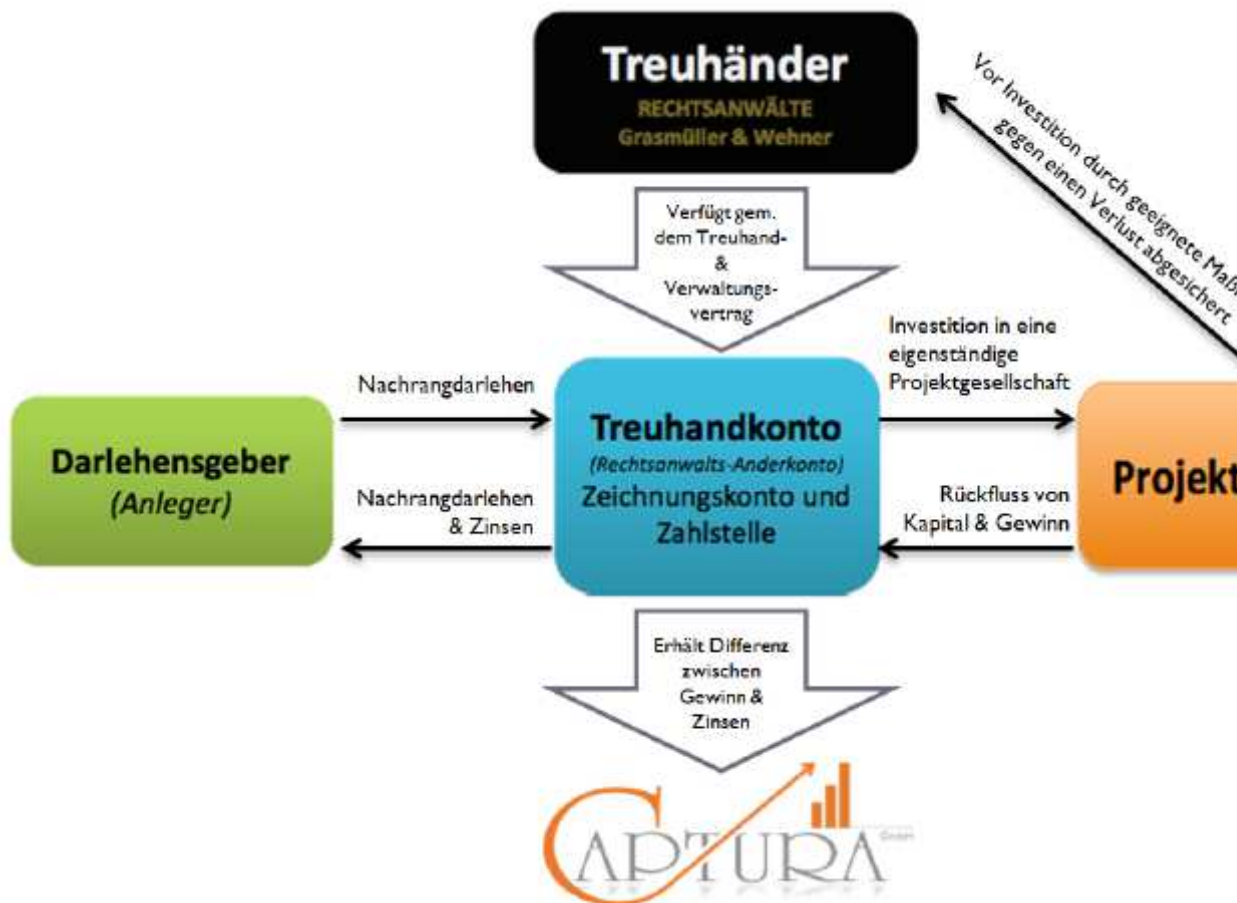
Treuhänder
RECHTSANWÄLTE
Grasmüller & Wehner

Vor Investition durch geeignete Maß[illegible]
gegen einen Verlust abgesichert

Verfügt gem. dem Treuhand- & Verwaltungsvertrag

Nachrangdarlehen

Darlehensgeber
(Anleger)

Nachrangdarlehen & Zinsen

Treuhandkonto
(Rechtsanwalts-Anderkonto)
Zeichnungskonto und Zahlstelle

Investition in eine eigenständige Projektgesellschaft

Rückfluss von Kapital & Gewinn

Projekt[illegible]

Erhält Differenz zwischen Gewinn & Zinsen

CAPTURA
GmbH